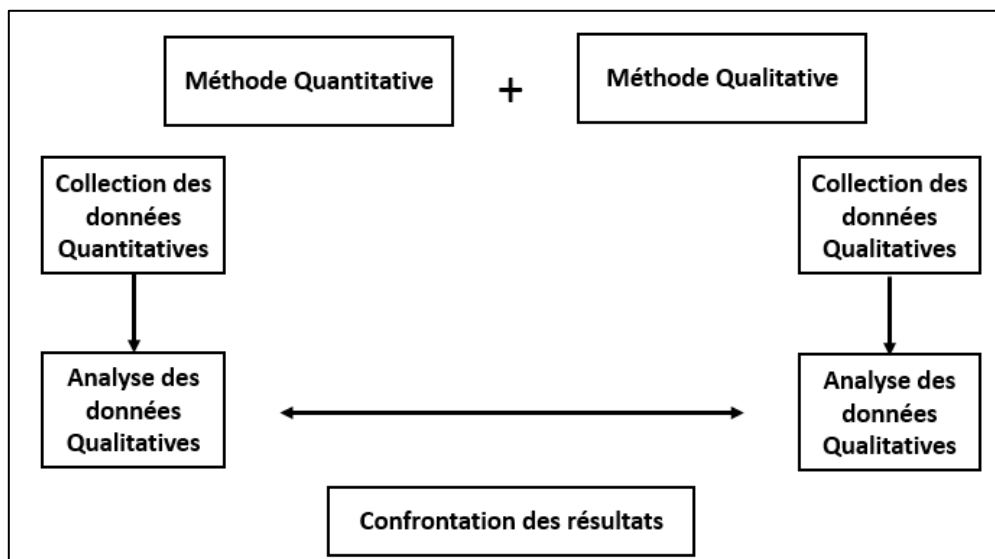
Méthode Quantitative

+

Méthode Qualitative

Collection des données Quantitatives

Collection des données Qualitatives

Analyse des données Qualitatives

Analyse des données Qualitatives

Confrontation des résultats